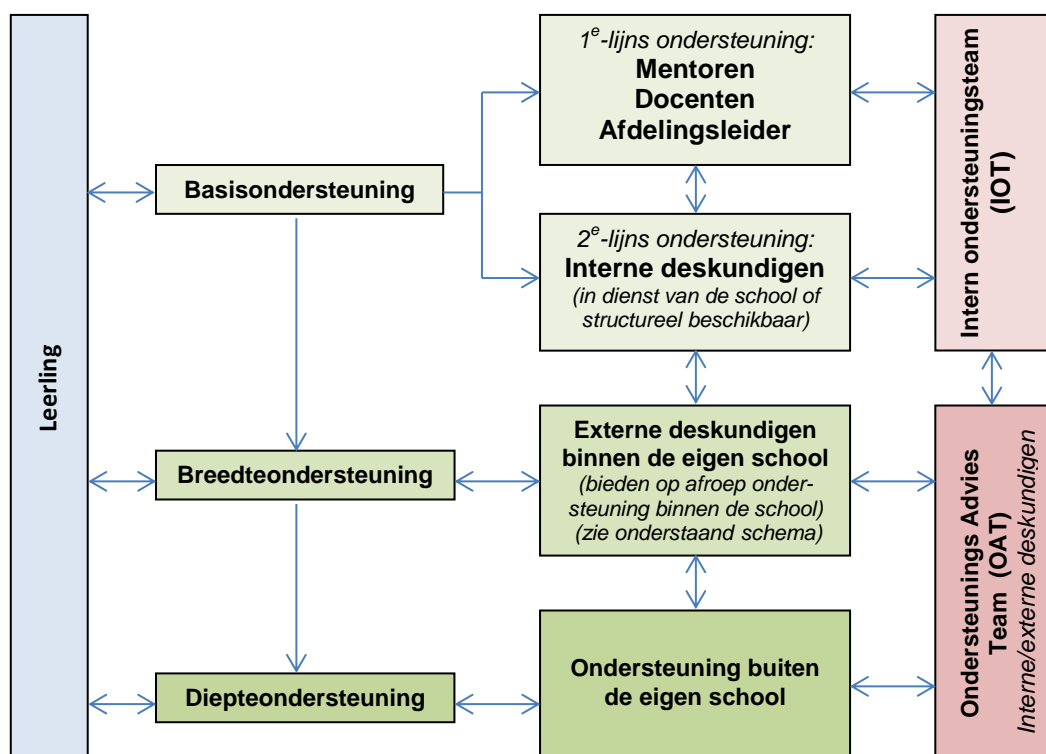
Leerling

Basisondersteuning

Breedteondersteuning

Diepteondersteuning

$1^e$-lijns ondersteuning:
Mentoren
Docenten
Afdelingsleider

$2^e$-lijns ondersteuning:
Interne deskundigen
(in dienst van de school of structureel beschikbaar)

Externe deskundigen binnen de eigen school
(bieden op afroep ondersteuning binnen de school)
(zie onderstaand schema)

Ondersteuning buiten de eigen school

Intern ondersteuningsteam (IOT)

Ondersteunings Advies Team (OAT)
Interne/externe deskundigen